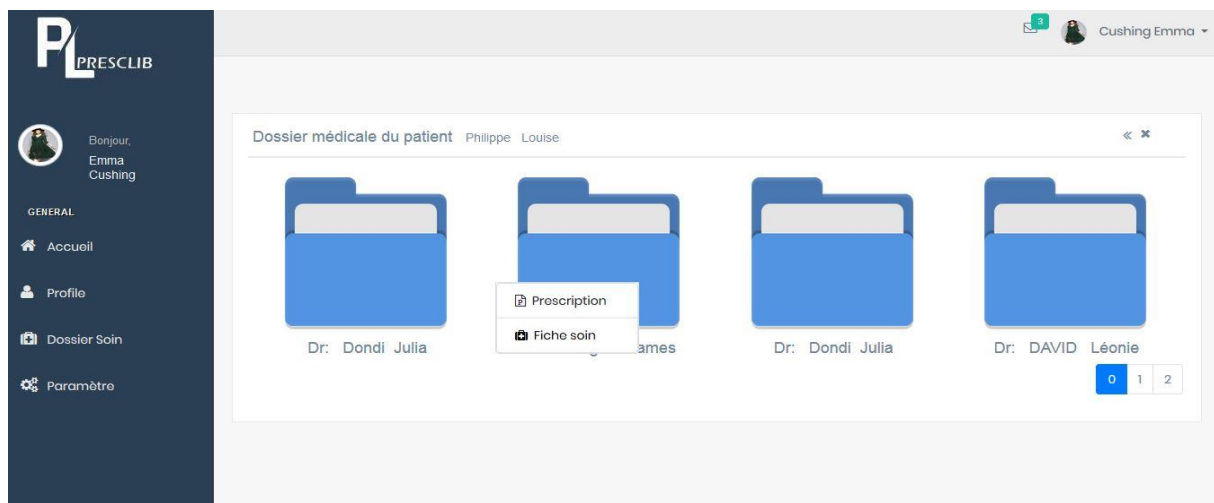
PL PRESCLIB

3 Cushing Emma

Bonjour,
Emma
Cushing

GENERAL

Accueil

Profile

Dossier Soin

Paramètre

Dossier médicale du patient Philippe Louise

« ×

Prescription

Fiche soin

Dr: Dondi Julia

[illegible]ames

Dr: Dondi Julia

Dr: DAVID Léonie

0 1 2